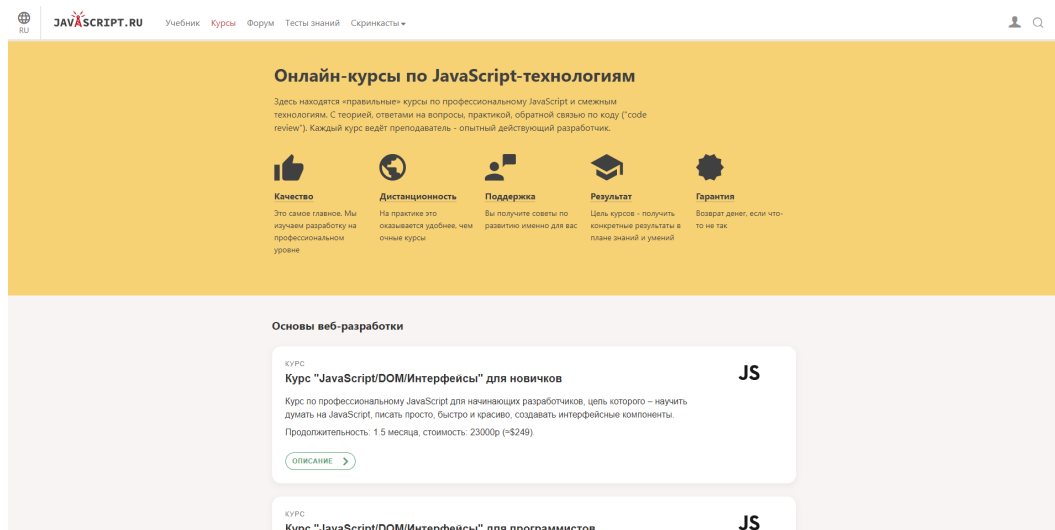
RU JAVASCRIPT.RU Учебник Курсы Форум Тесты знаний Скринкасты

# Онлайн-курсы по JavaScript-технологиям

Здесь находятся «правильные» курсы по профессиональному JavaScript и смежным технологиям. С теорией, ответами на вопросы, практикой, обратной связью по коду ("code review"). Каждый курс ведёт преподаватель - опытный действующий разработчик.

Качество
Это самое главное. Мы изучаем разработку на профессиональном уровне

Дистанционность
На практике это оказывается удобнее, чем очные курсы

Поддержка
Вы получите советы по развитию именно для вас

Результат
Цель курсов - получить конкретные результаты в плане знаний и умений

Гарантия
Возврат денег, если что-то не так

Основы веб-разработки

КУРС
Курс "JavaScript/DOM/Интерфейсы" для новичков
JS
Курс по профессиональному JavaScript для начинающих разработчиков, цель которого – научить думать на JavaScript, писать просто, быстро и красиво, создавать интерфейсные компоненты.
Продолжительность: 1.5 месяца, стоимость: 23000р (≈$249).
ОПИСАНИЕ

КУРС
Курс "JavaScript/DOM/Интерфейсы" для программистов
JS